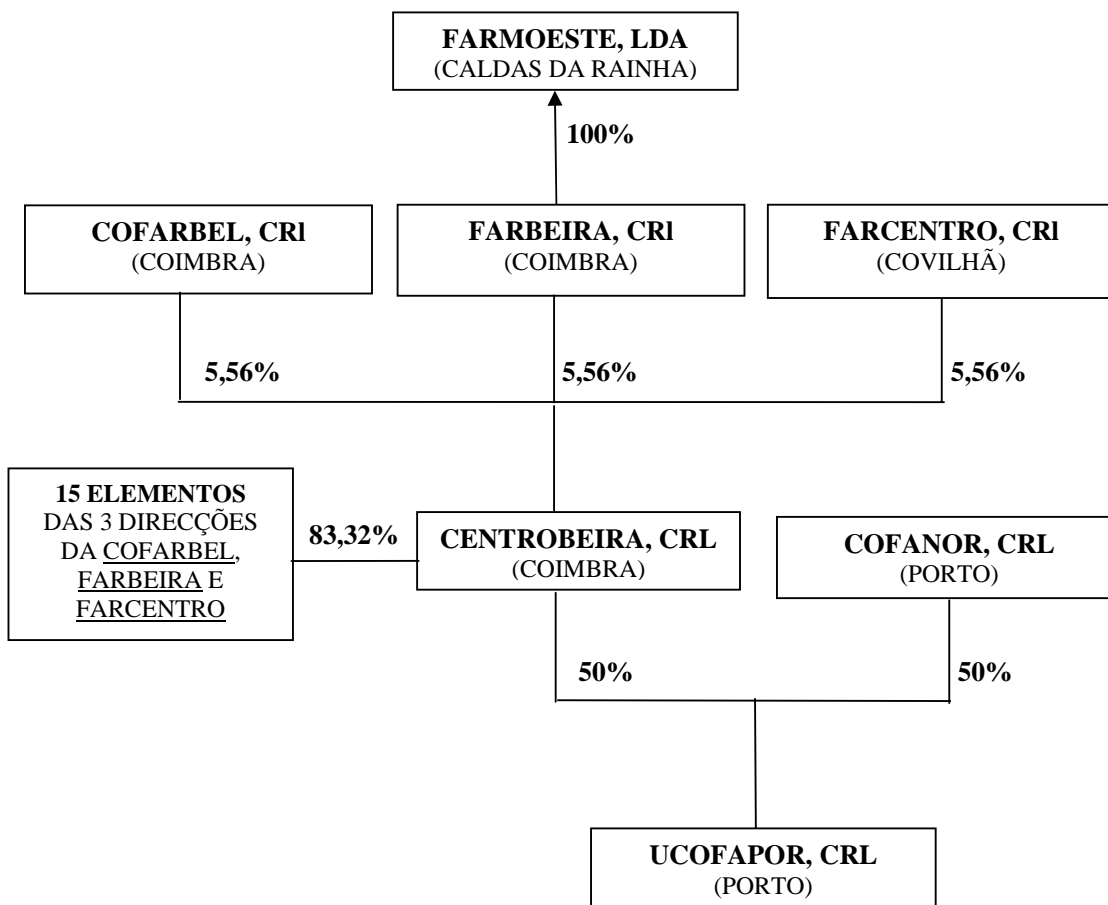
FARMOESTE, LDA
(CALDAS DA RAINHA)

100%

COFARBEL, CRl
(COIMBRA)

FARBEIRA, CRl
(COIMBRA)

FARCENTRO, CRl
(COVILHÃ)

5,56%

5,56%

5,56%

15 ELEMENTOS
DAS 3 DIRECÇÕES DA COFARBEL, FARBEIRA E FARCENTRO

83,32%

CENTROBEIRA, CRL
(COIMBRA)

COFANOR, CRL
(PORTO)

50%

50%

UCOFAPOR, CRL
(PORTO)